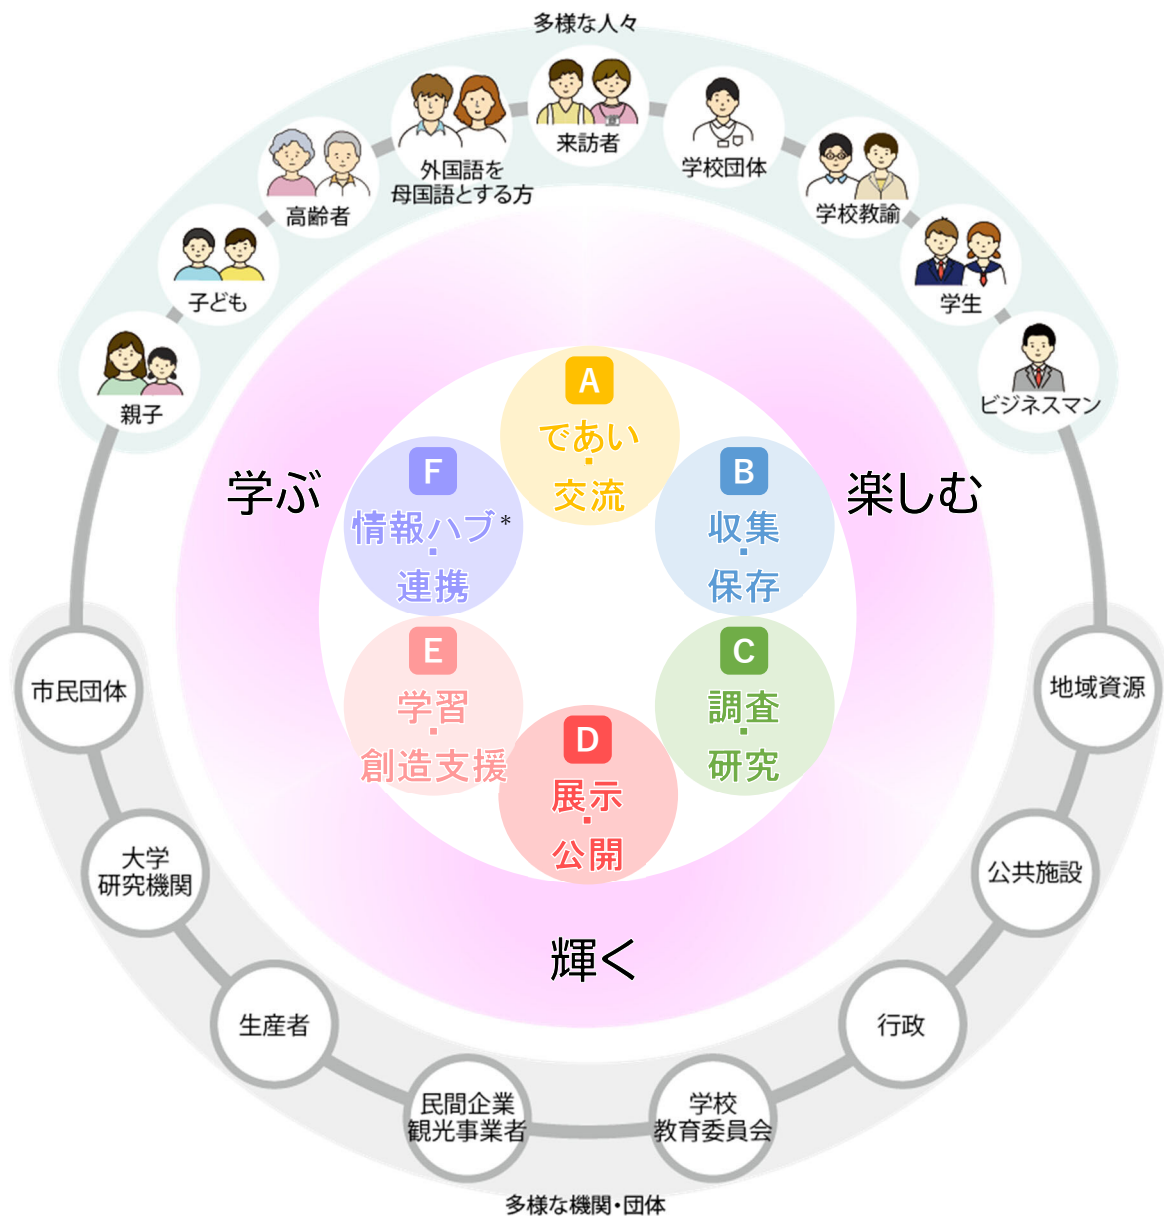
多様な人々

親子

子ども

高齢者

外国語を母国語とする方

来訪者

学校団体

学校教諭

学生

ビジネスマン

学ぶ

楽しむ

A
であい・交流

B
収集・保存

C
調査・研究

D
展示・公開

E
学習・創造支援

F
情報ハブ*・連携

輝く

市民団体

大学研究機関

生産者

民間企業観光事業者

学校教育委員会

行政

公共施設

地域資源

多様な機関・団体